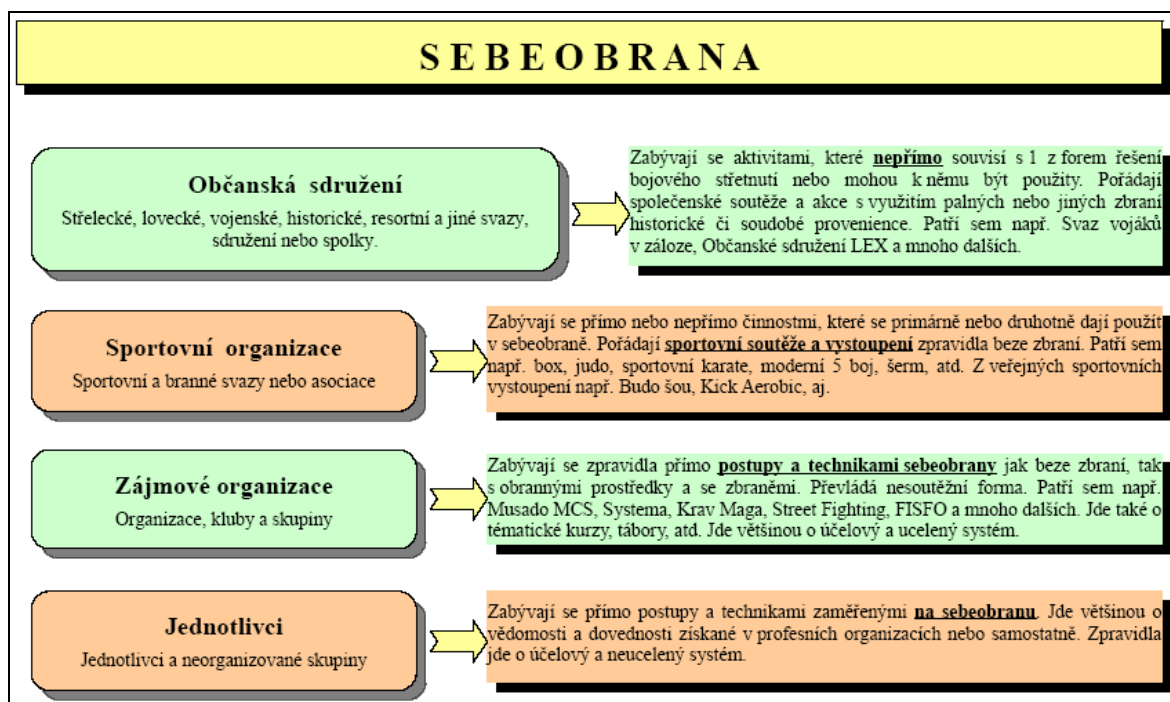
SEBEOBRANA

Občanská sdružení
Střelecké, lovecké, vojenské, historické, resortní a jiné svazy, sdružení nebo spolky.

Zabývají se aktivitami, které nepřímo souvisí s 1 z forem řešení bojového střetnutí nebo mohou k němu být použity. Pořádají společenské soutěže a akce s využitím palných nebo jiných zbraní historické či soudobé provenience. Patří sem např. Svaz vojáků v záloze, Občanské sdružení LEX a mnoho dalších.

Sportovní organizace
Sportovní a branné svazy nebo asociace

Zabývají se přímo nebo nepřímo činnostmi, které se primárně nebo druhotně dají použít v sebeobraně. Pořádají sportovní soutěže a vystoupení zpravidla beze zbraní. Patří sem např. box, judo, sportovní karate, moderní 5 boj, šerm, atd. Z veřejných sportovních vystoupení např. Budo šou, Kick Aerobic, aj.

Zájmové organizace
Organizace, kluby a skupiny

Zabývají se zpravidla přímo postupy a technikami sebeobrany jak beze zbraní, tak s obrannými prostředky a se zbraněmi. Převládá nesoutěžní forma. Patří sem např. Musado MCS, Systema, Krav Maga, Street Fighting, FISFO a mnoho dalších. Jde také o tématické kurzy, tábory, atd. Jde většinou o účelový a ucelený systém.

Jednotlivci
Jednotlivci a neorganizované skupiny

Zabývají se přímo postupy a technikami zaměřenými na sebeobranu. Jde většinou o vědomosti a dovednosti získané v profesních organizacích nebo samostatně. Zpravidla jde o účelový a neucelený systém.